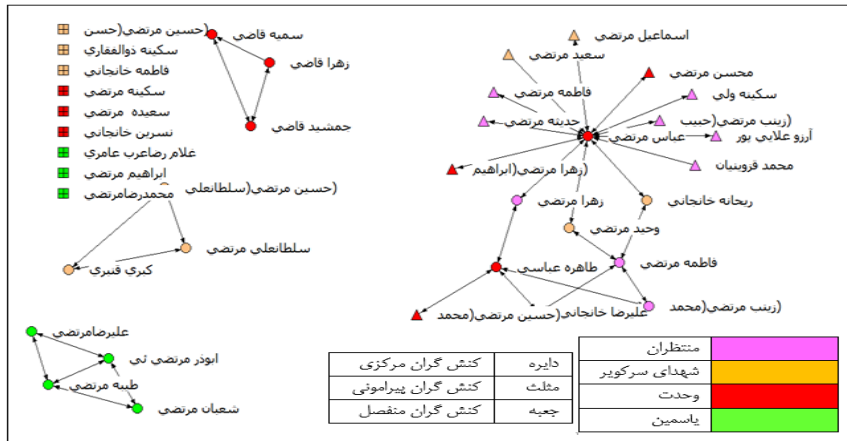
حسین مرتضی(حسن)
سکینه ذوالفقاری
فاطمه خانجانی
سکینه مرتضی
سعیده مرتضی
نسرین خانجانی
غلام رضاعرب عامری
ابراهیم مرتضی
محمدرضامرتضی

سمیه قاضی
زهرا قاضی
جمشید قاضی

حسین مرتضی(سلطانعلی)
سلطانعلی مرتضی
کبری قنبری

اسماعیل مرتضی
سعید مرتضی
محسن مرتضی
فاطمه مرتضی
سکینه ولی
جدیته مرتضی
زینب مرتضی(حبیب)
آرزو علایی پور
عباس مرتضی
محمد فروتنیان
زهرا مرتضی(ابراهیم)
ریحانه خانجانی
زهرا مرتضی
وحید مرتضی
فاطمه مرتضی
طاهره عباسی
زینب مرتضی(محمد)
علیرضا خانجانی
حسین مرتضی(محمد)

علیرضامرتضی
ابوذر مرتضی نی
طیبه مرتضی
شعبان مرتضی

| دایره | کنش گران مرکزی |
|---|---|
| مثلث | کنش گران پیراموتی |
| جعبه | کنش گران متفصل |

| | منتظران |
|---|---|
| | شهدای سرکویر |
| | وحدت |
| | یاسمین |